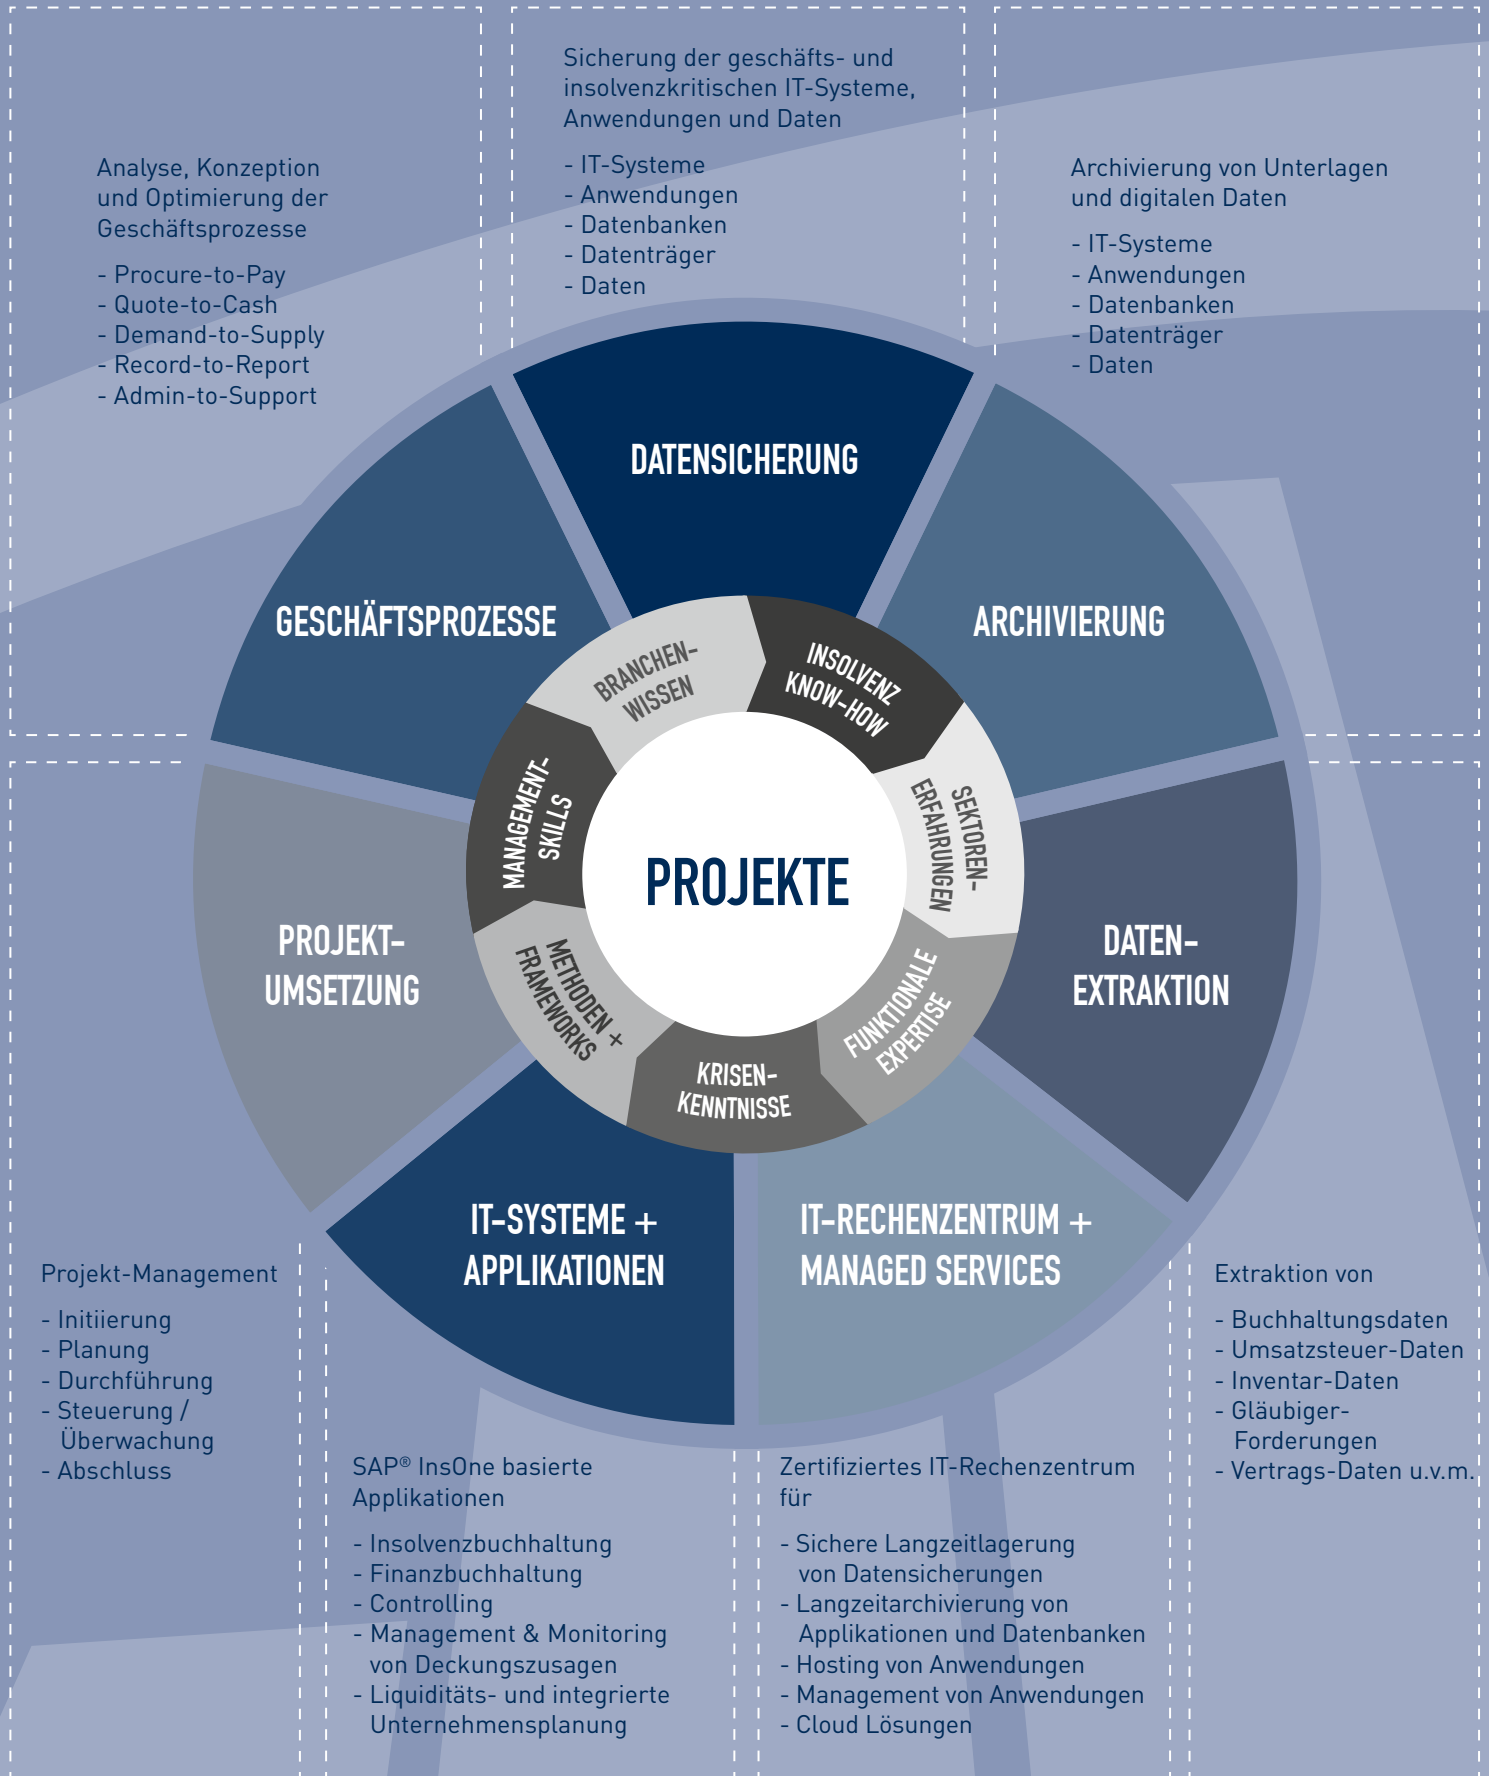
Sicherung der geschäfts- und insolvenzkritischen IT-Systeme, Anwendungen und Daten

- IT-Systeme
- Anwendungen
- Datenbanken
- Datenträger
- Daten

Analyse, Konzeption und Optimierung der Geschäftsprozesse

- Procure-to-Pay
- Quote-to-Cash
- Demand-to-Supply
- Record-to-Report
- Admin-to-Support

Archivierung von Unterlagen und digitalen Daten

- IT-Systeme
- Anwendungen
- Datenbanken
- Datenträger
- Daten

DATENSICHERUNG

GESCHÄFTSPROZESSE

ARCHIVIERUNG

BRANCHEN-WISSEN

INSOLVENZ KNOW-HOW

MANAGEMENT-SKILLS

SEKTOREN-ERFAHRUNGEN

PROJEKTE

PROJEKT-UMSETZUNG

DATEN-EXTRAKTION

METHODEN + FRAMEWORKS

FUNKTIONALE EXPERTISE

KRISEN-KENNTNISSE

IT-SYSTEME + APPLIKATIONEN

IT-RECHENZENTRUM + MANAGED SERVICES

Projekt-Management

- Initiierung
- Planung
- Durchführung
- Steuerung / Überwachung
- Abschluss

Extraktion von

- Buchhaltungsdaten
- Umsatzsteuer-Daten
- Inventar-Daten
- Gläubiger-Forderungen
- Vertrags-Daten u.v.m.

SAP® InsOne basierte Applikationen

- Insolvenzbuchhaltung
- Finanzbuchhaltung
- Controlling
- Management & Monitoring von Deckungszusagen
- Liquiditäts- und integrierte Unternehmensplanung

Zertifiziertes IT-Rechenzentrum für

- Sichere Langzeitlagerung von Datensicherungen
- Langzeitarchivierung von Applikationen und Datenbanken
- Hosting von Anwendungen
- Management von Anwendungen
- Cloud Lösungen